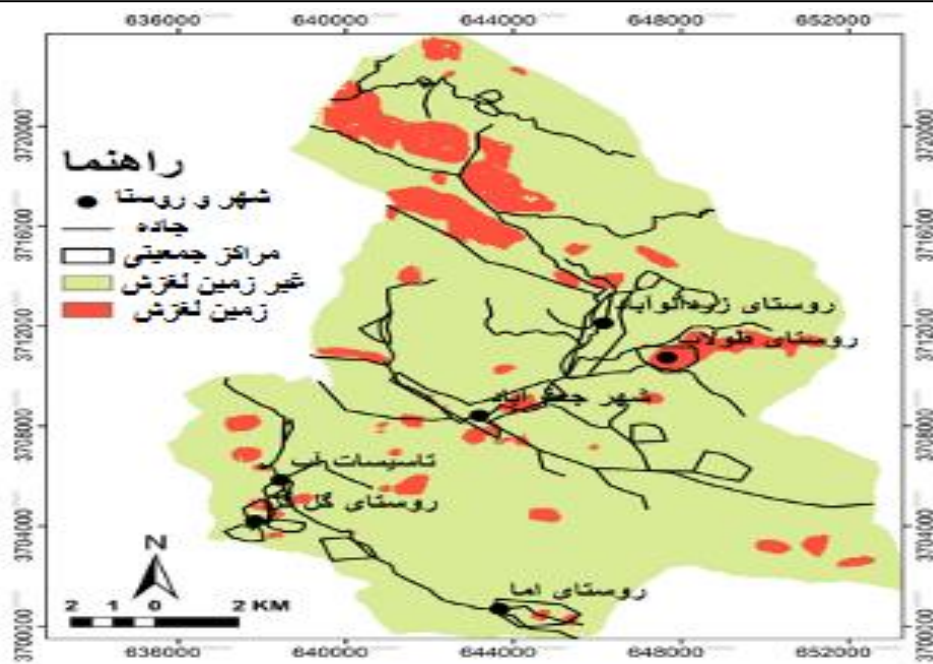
636000 640000 644000 648000 652000

3720000
3716000
3712000
3708000
3704000
3700000

راهنما
شهر و روستا
جاده
مراکز جمعیتی
غیر زمین لغزش
زمین لغزش

روستای زردآلوآباد
روستای طولات
شهر جعفرآباد
تاسیسات آب
روستای گل
روستای اما

N
2 1 0 2 KM

636000 640000 644000 648000 652000

3720000
3716000
3712000
3708000
3704000
3700000